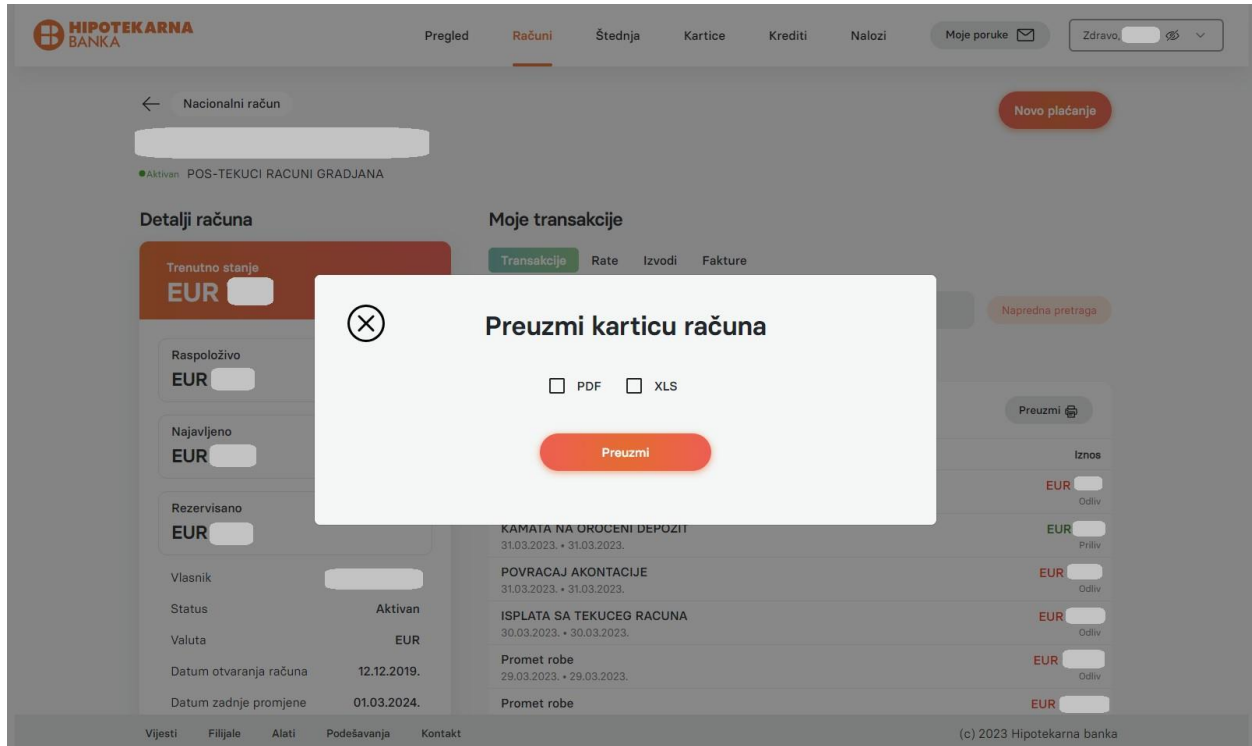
HIPOTEKARNA BANKA

Pregled Računi Štednja Kartice Krediti Nalozi Moje poruke Zdravo,

← Nacionalni račun

Novo plaćanje

Aktivan POS-TEKUCI RACUNI GRADJANA

Detalji računa

Trenutno stanje
EUR

Raspoloživo
EUR

Najavljeno
EUR

Rezervisano
EUR

Vlasnik
Status Aktivan
Valuta EUR
Datum otvaranja računa 12.12.2019.
Datum zadnje promjene 01.03.2024.

Moje transakcije

Transakcije Rate Izvodi Fakture

Napredna pretraga

Preuzmi

Iznos

EUR
Odliv

KAMATA NA OROČENI DEPOZIT
31.03.2023. • 31.03.2023.
EUR
Priliv

POVRACAJ AKONTACIJE
31.03.2023. • 31.03.2023.
EUR
Odliv

ISPLATA SA TEKUCEG RACUNA
30.03.2023. • 30.03.2023.
EUR
Odliv

Promet robe
29.03.2023. • 29.03.2023.
EUR
Odliv

Promet robe
EUR

Preuzmi karticu računa

PDF XLS

Preuzmi

Vijesti Filijale Alati Podešavanja Kontakt

(c) 2023 Hipotekarna banka